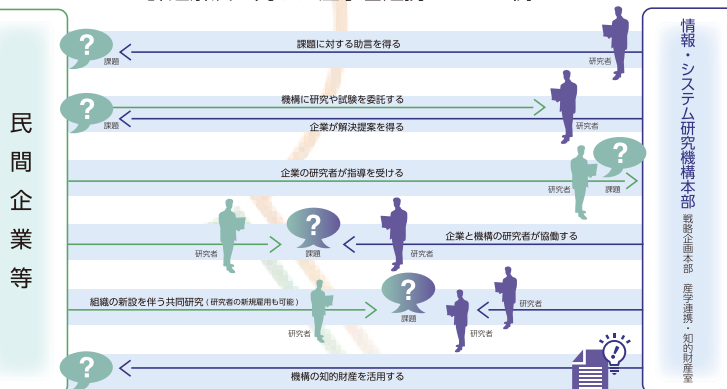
民間企業等

情報・システム研究機構本部
戦略企画本部 産学連携・知的財産室

課題に対する助言を得る
課題
研究者

機構に研究や試験を委託する
企業が解決提案を得る
課題
研究者

企業の研究者が指導を受ける
研究者
課題

企業と機構の研究者が協働する
研究者
課題
研究者

組織の新設を伴う共同研究（研究者の新規雇用も可能）
研究者
課題
研究者
研究者

機構の知的財産を活用する
課題